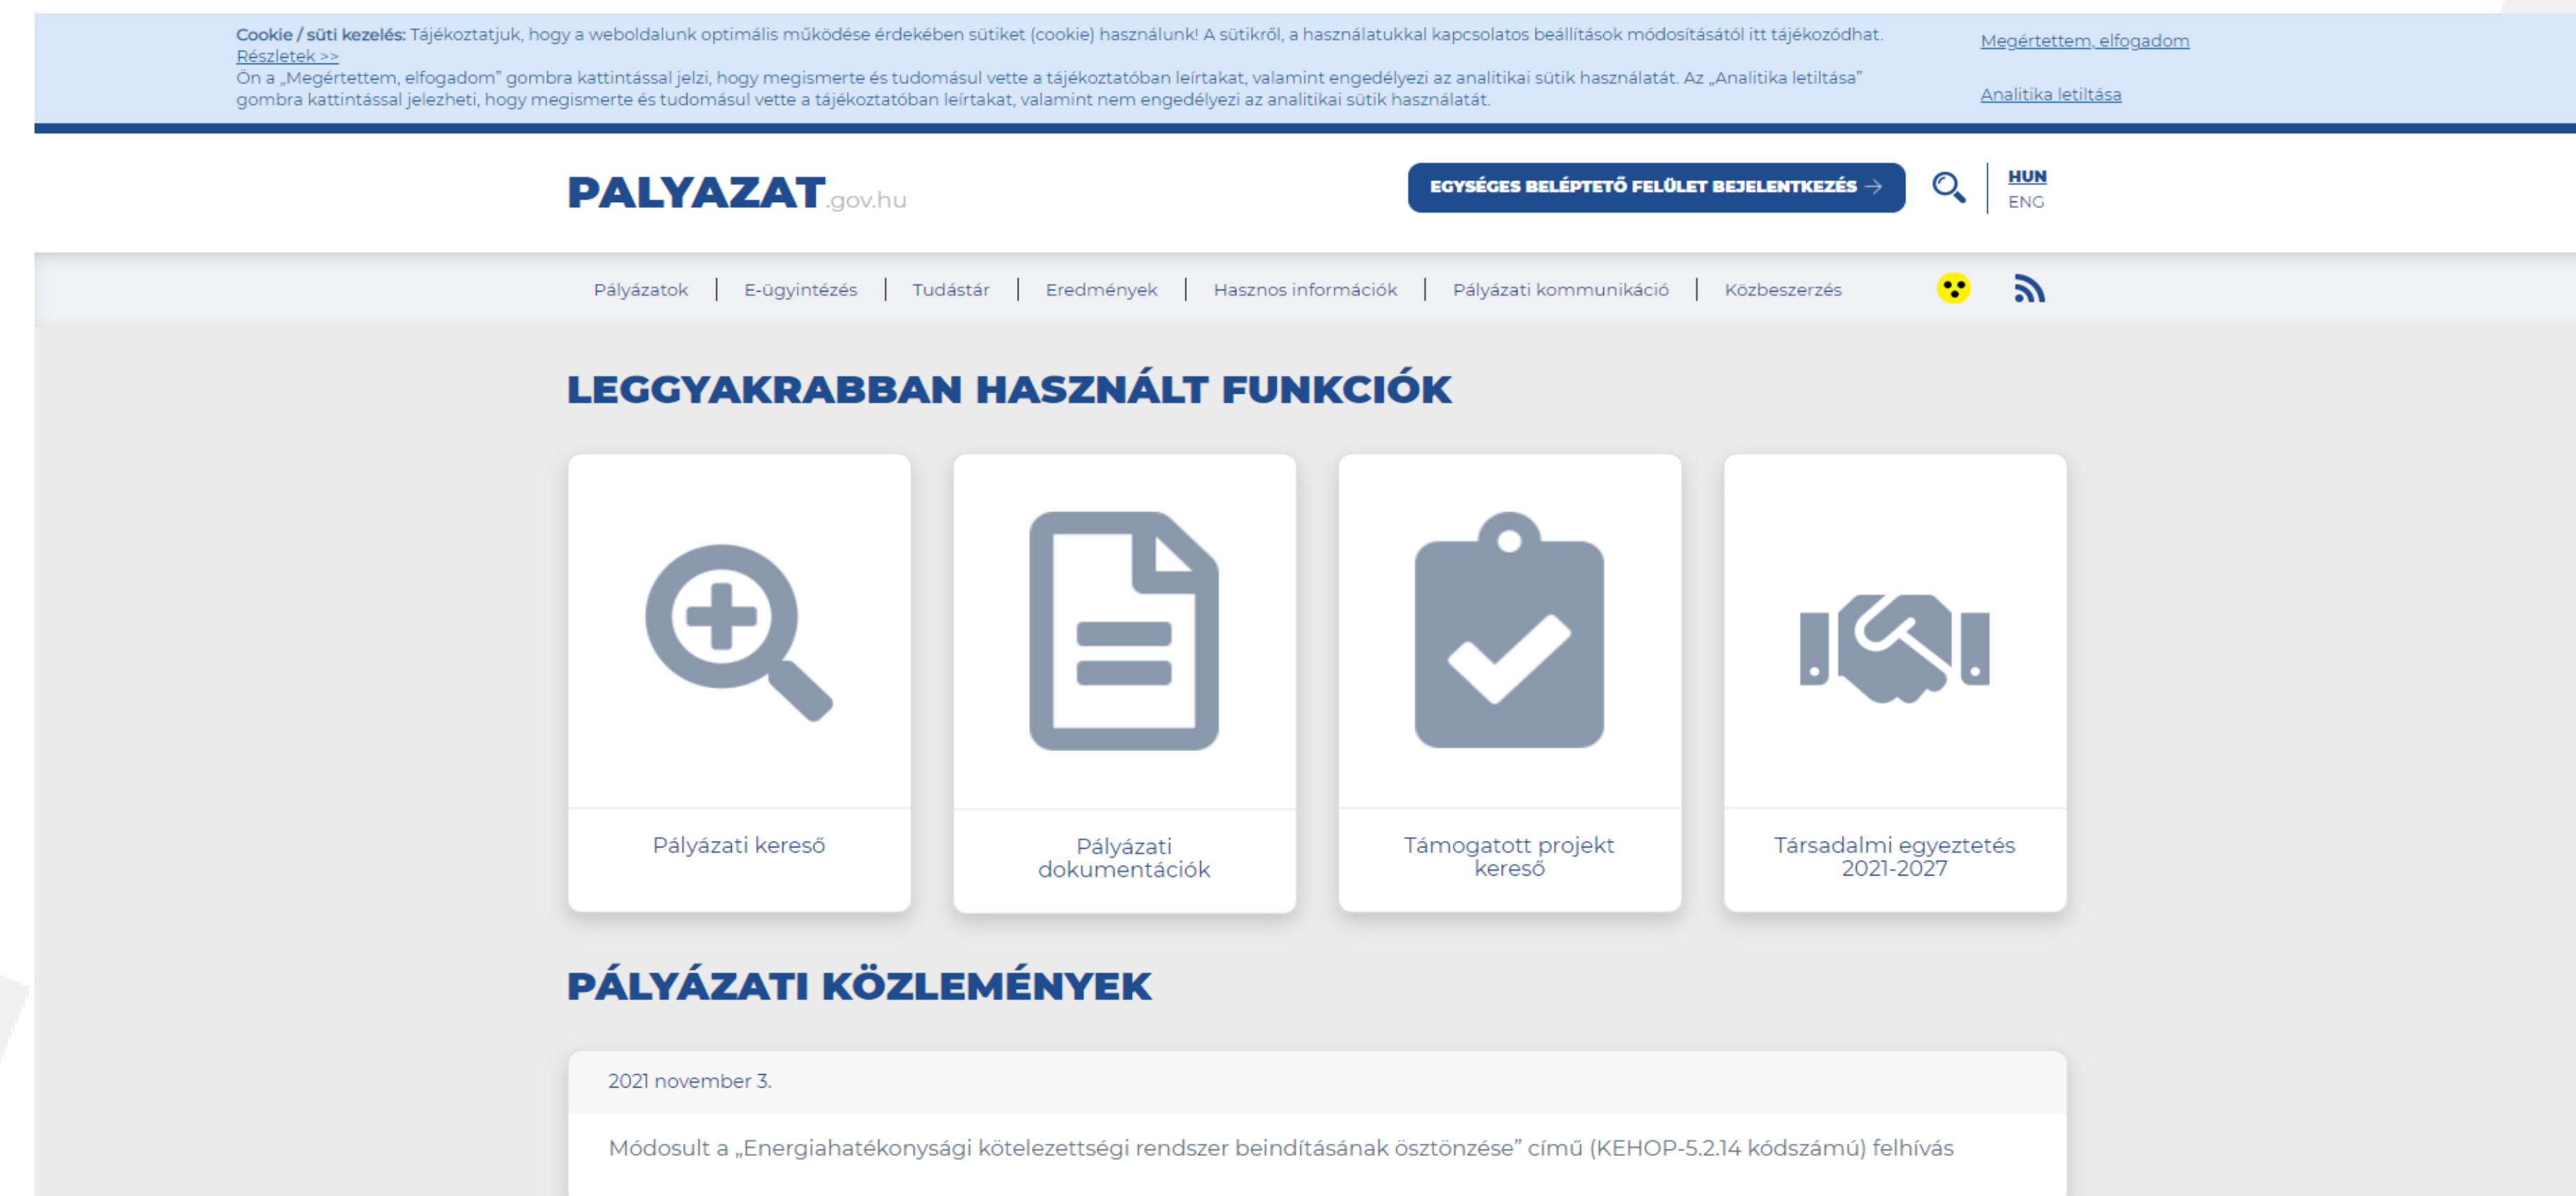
**Cookie / süti kezelés:** Tájékoztatjuk, hogy a weboldalunk optimális működése érdekében sütiket (cookie) használunk! A sütikről, a használatukkal kapcsolatos beállítások módosításától itt tájékozódhat. Részletek >>
Ön a „Megértettem, elfogadom” gombra kattintással jelzi, hogy megismerte és tudomásul vette a tájékoztatóban leírtakat, valamint engedélyezi az analitikai sütik használatát. Az „Analitika letiltása” gombra kattintással jelezheti, hogy megismerte és tudomásul vette a tájékoztatóban leírtakat, valamint nem engedélyezi az analitikai sütik használatát.

Megértettem, elfogadom

Analitika letiltása

PALYAZAT.gov.hu

EGYSÉGES BELÉPTETŐ FELÜLET BEJELENTKEZÉS

HUN
ENG

Pályázatok | E-ügyintézés | Tudástár | Eredmények | Hasznos információk | Pályázati kommunikáció | Közbeszerzés

LEGGYAKRABBAN HASZNÁLT FUNKCIÓK

Pályázati kereső

Pályázati dokumentációk

Támogatott projekt kereső

Társadalmi egyeztetés 2021-2027

PÁLYÁZATI KÖZLEMÉNYEK

2021 november 3.

Módosult a „Energiahatékonysági kötelezettségi rendszer beindításának ösztönzése” című (KEHOP-5.2.14 kódszámú) felhívás